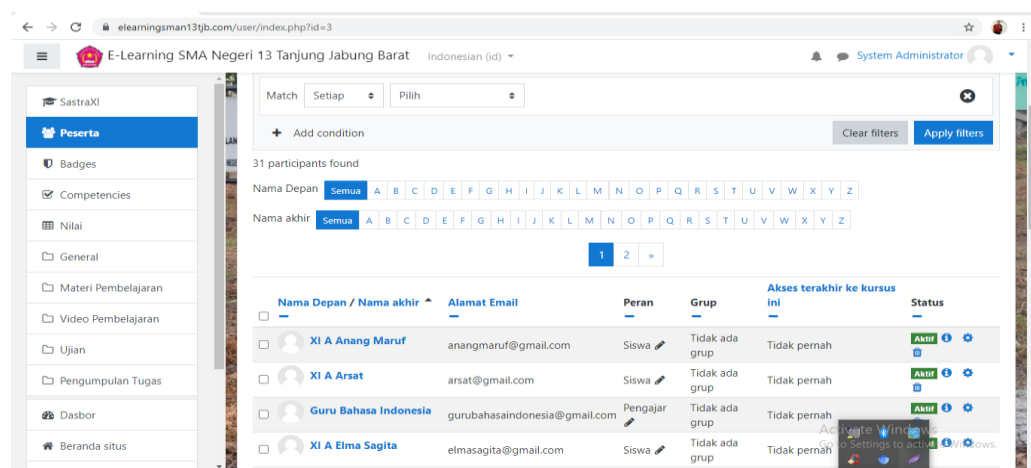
elearningsman13tjb.com/user/index.php?id=3

E-Learning SMA Negeri 13 Tanjung Jabung Barat Indonesian (id)

System Administrator

SastraXI
Peserta
Badges
Competencies
Nilai
General
Materi Pembelajaran
Video Pembelajaran
Ujian
Pengumpulan Tugas
Dasbor
Beranda situs

Match Setiap Pilih

Add condition

Clear filters Apply filters

31 participants found

Nama Depan Semua A B C D E F G H I J K L M N O P Q R S T U V W X Y Z

Nama akhir Semua A B C D E F G H I J K L M N O P Q R S T U V W X Y Z

1 2 »

| Nama Depan / Nama akhir | Alamat Email | Peran | Grup | Akses terakhir ke kursus ini | Status |
|---|---|---|---|---|---|
| XI A Anang Maruf | anangmaruf@gmail.com | Siswa | Tidak ada grup | Tidak pernah | Aktif |
| XI A Arsat | arsat@gmail.com | Siswa | Tidak ada grup | Tidak pernah | Aktif |
| Guru Bahasa Indonesia | gurubahasaindonesia@gmail.com | Pengajar | Tidak ada grup | Tidak pernah | Aktif |
| XI A Elma Sagita | elmasagita@gmail.com | Siswa | Tidak ada grup | Tidak pernah | Aktif |

Activate Windows
Go to Settings to activate Windows.